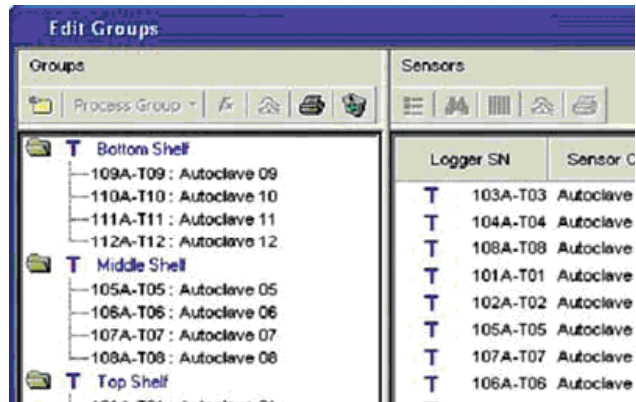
Edit Groups

Groups

Process Group

T Bottom Shelf
109A-T09 : Autoclave 09
110A-T10 : Autoclave 10
111A-T11 : Autoclave 11
112A-T12 : Autoclave 12
T Middle Shelf
105A-T05 : Autoclave 05
106A-T06 : Autoclave 06
107A-T07 : Autoclave 07
108A-T08 : Autoclave 08
T Top Shelf

Sensors

| | Logger SN | Sensor C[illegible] |
|---|---|---|
| T | 103A-T03 | Autoclave |
| T | 104A-T04 | Autoclave |
| T | 108A-T08 | Autoclave |
| T | 101A-T01 | Autoclave |
| T | 102A-T02 | Autoclave |
| T | 105A-T05 | Autoclave |
| T | 107A-T07 | Autoclave |
| T | 106A-T06 | Autoclave |